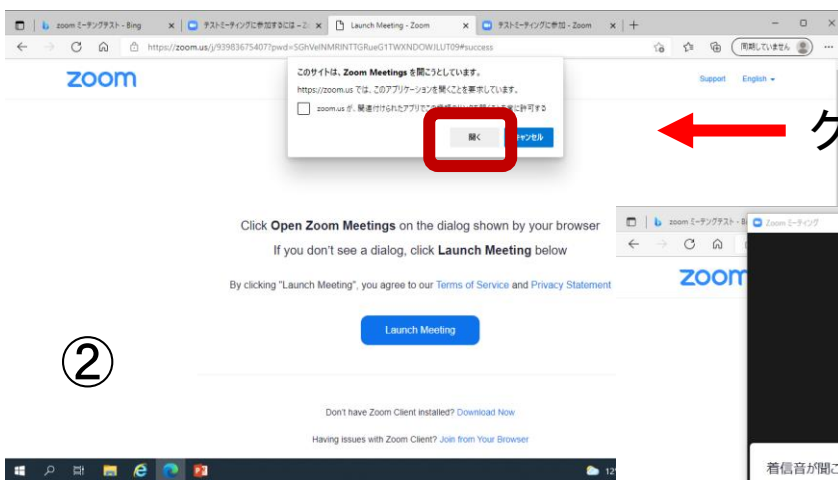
zoom ミーテングテスト - Bing
テストミーティングに参加するには - Z
Launch Meeting - Zoom
テストミーティングに参加 - Zoom
https://zoom.us/j/93983675407?pwd=SGhVelNMRINTTGRueG1TWXNDOWJLUT09#success
同期していません

zoom

このサイトは、Zoom Meetings を開こうとしています。
https://zoom.us では、このアプリケーションを開くことを要求しています。
zoom.us が、関連付けられたアプリで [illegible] に許可する
開く
キャンセル

Support English

ク

Click Open Zoom Meetings on the dialog shown by your browser
If you don't see a dialog, click Launch Meeting below

By clicking "Launch Meeting", you agree to our Terms of Service and Privacy Statement

Launch Meeting

②

Don't have Zoom Client installed? Download Now

Having issues with Zoom Client? Join from Your Browser

zoom ミーテングテスト - Bi
Zoom ミーティング
zoom
着信音が聞こ